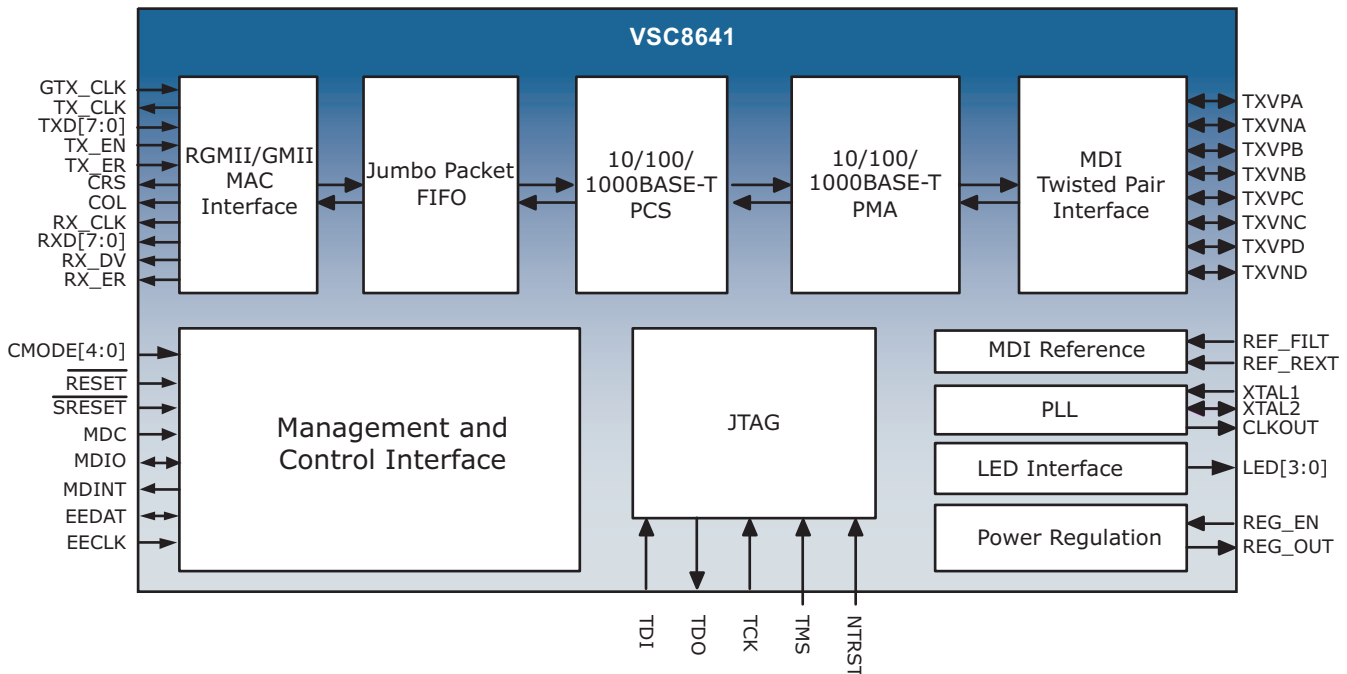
VSC8641

GTX_CLK
TX_CLK
TXD[7:0]
TX_EN
TX_ER
CRS
COL
RX_CLK
RXD[7:0]
RX_DV
RX_ER

RGMII/GMII MAC Interface

Jumbo Packet FIFO

10/100/ 1000BASE-T PCS

10/100/ 1000BASE-T PMA

MDI Twisted Pair Interface

TXVPA
TXVNA
TXVPB
TXVNB
TXVPC
TXVNC
TXVPD
TXVND

CMODE[4:0]
$\overline{RESET}$
$\overline{SRESET}$
MDC
MDIO
MDINT
EEDAT
EECLK

Management and Control Interface

JTAG

MDI Reference

PLL

LED Interface

Power Regulation

REF_FILT
REF_REXT
XTAL1
XTAL2
CLKOUT
LED[3:0]
REG_EN
REG_OUT

TDI
TDO
TCK
TMS
NTRST